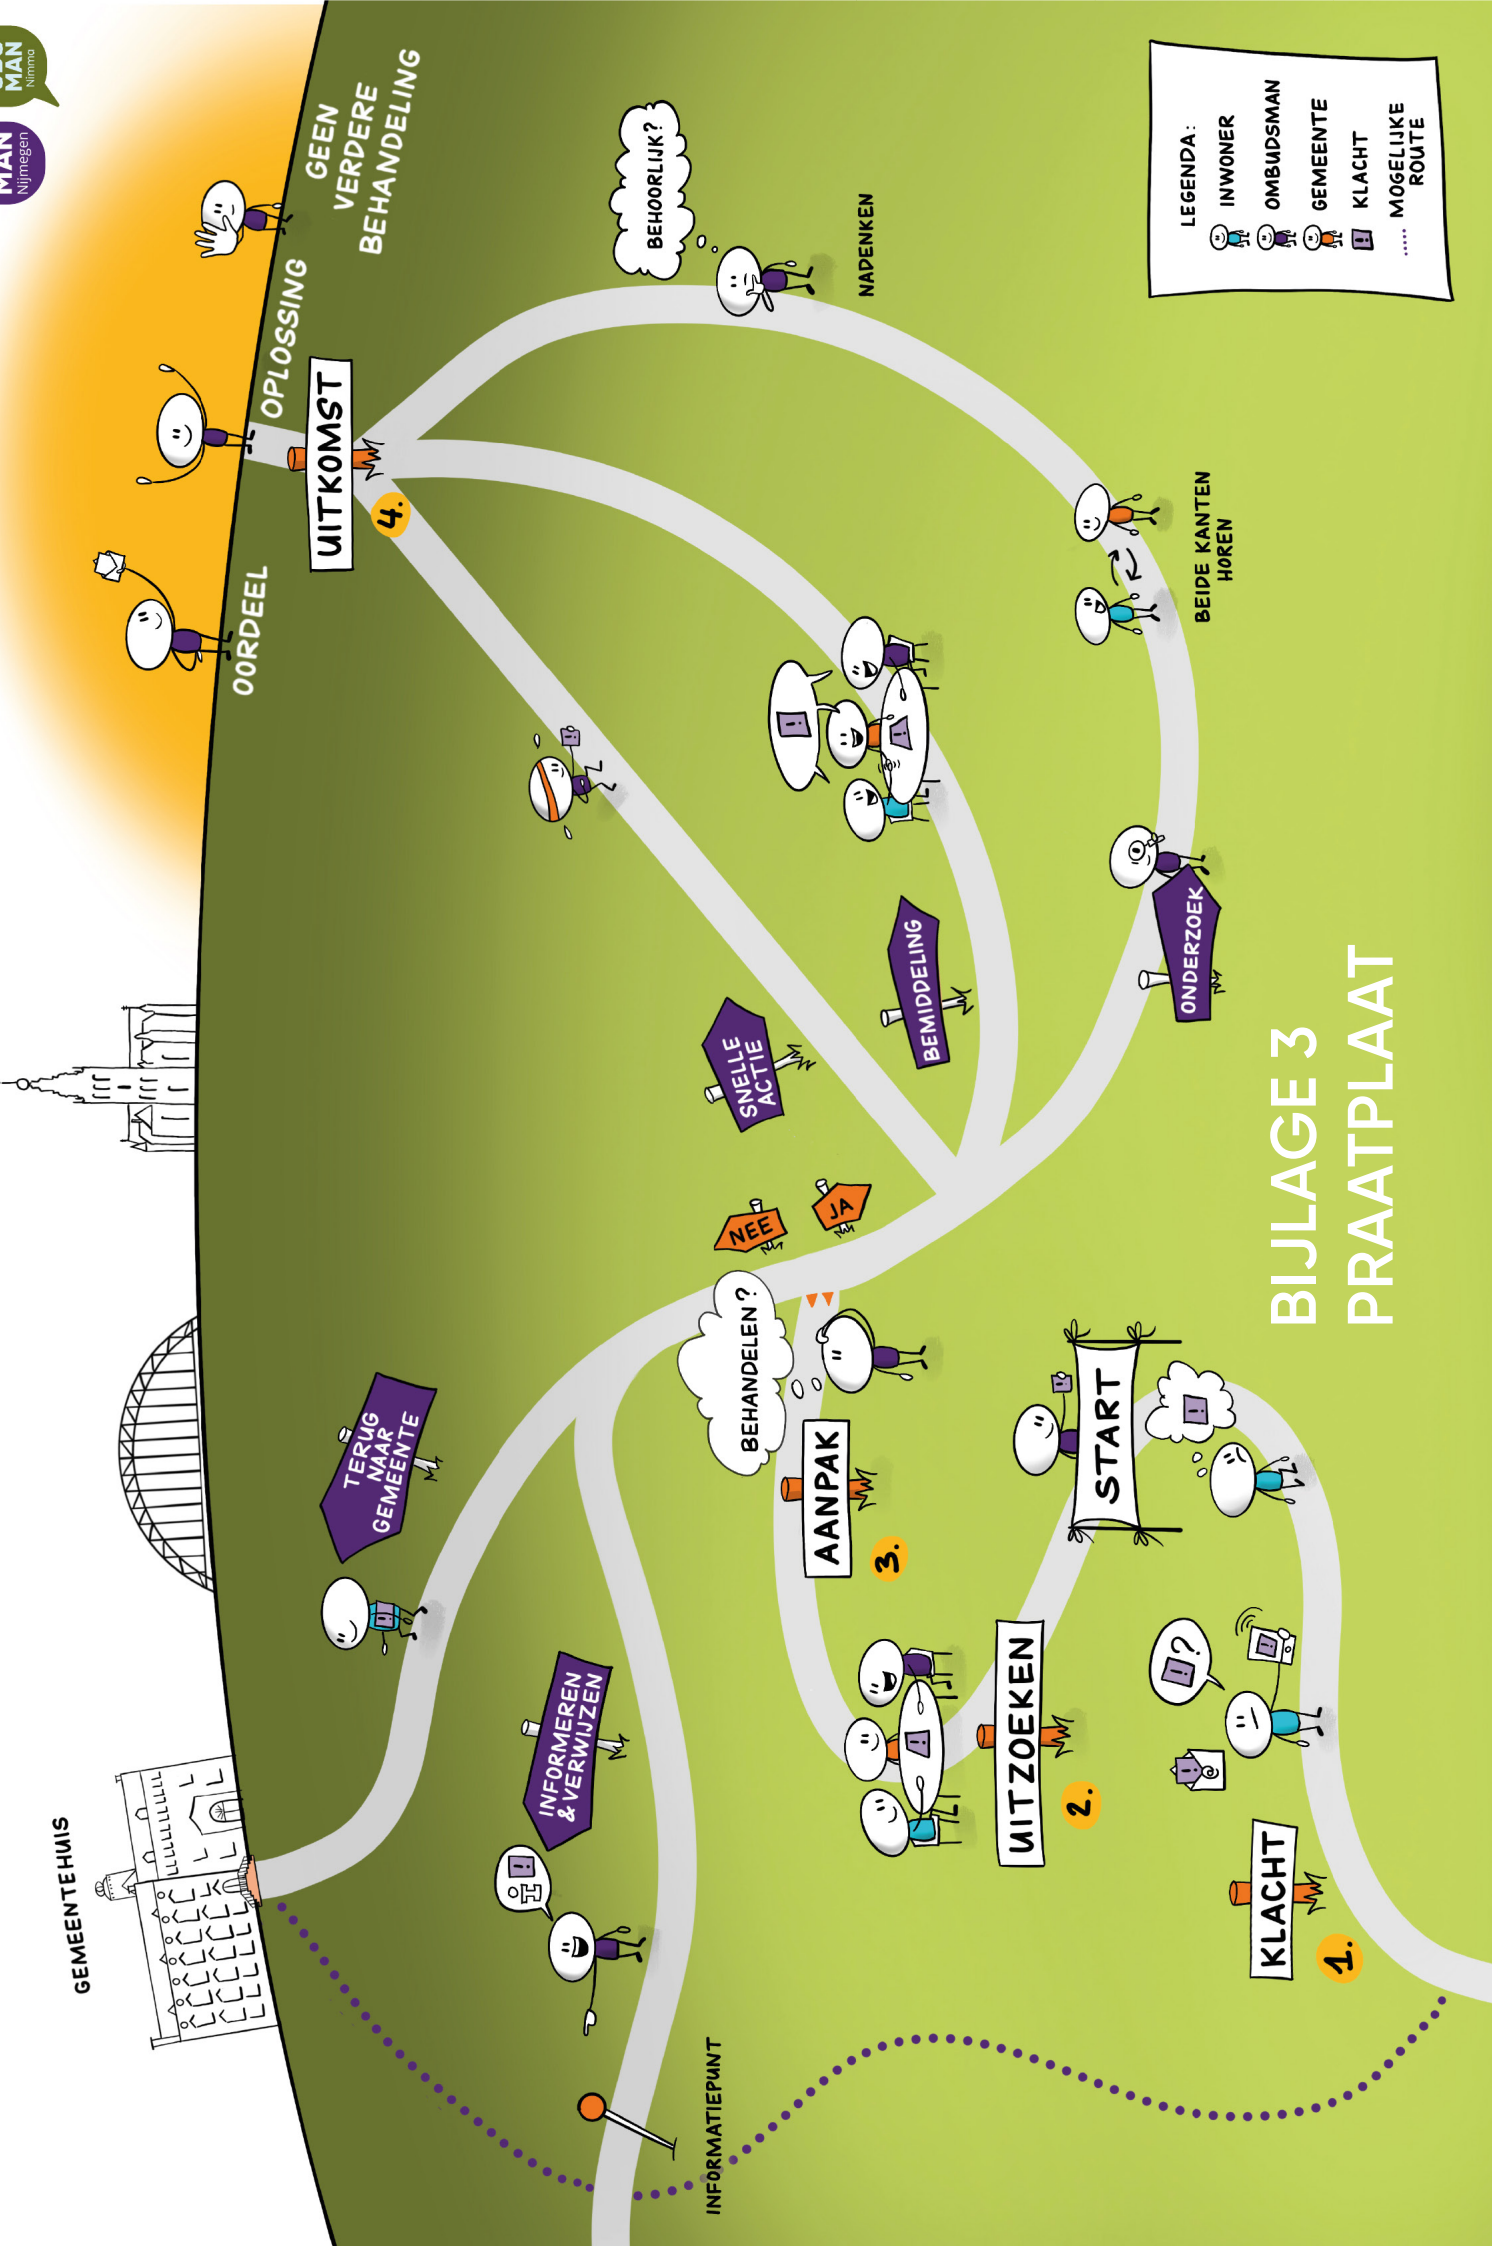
BIJLAGE 3
PRAATPLAAT

LEGENDA:
INWONER
OMBUDSMAN
GEMEENTE
KLACHT
MOGELIJKE ROUTE

MAN Nijmegen
MAN Nimma

GEEN VERDERE BEHANDELING
OPLOSSING
OORDEEL
UITKOMST
4.
BEHOORLIJK?
NADENKEN
BEIDE KANTEN HOREN
ONDERZOEK
BEMIDDELING
SNELLE ACTIE
JA
NEE
BEHANDELEN?
AANPAK
3.
TERUG NAAR GEMEENTE
START
UITZOEKEN
2.
INFORMEREN & VERWIJZEN
KLACHT
1.
GEMEENTEHUIS
INFORMATIEPUNT